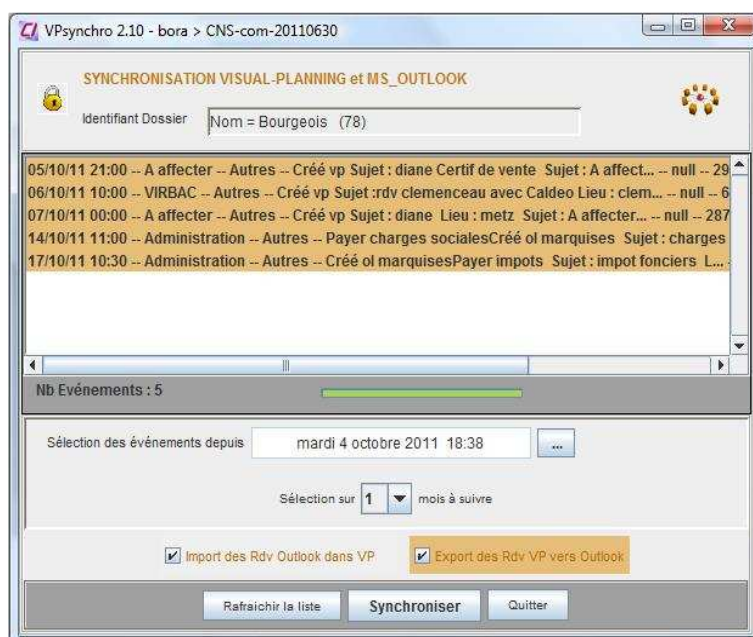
VPsynchro 2.10 - bora > CNS-com-20110630

SYNCHRONISATION VISUAL-PLANNING et MS_OUTLOOK

Identifiant Dossier Nom = Bourgeois (78)

05/10/11 21:00 -- A affecter -- Autres -- Créé vp Sujet : diane Certif de vente Sujet : A affect... -- null -- 29
06/10/11 10:00 -- VIRBAC -- Autres -- Créé vp Sujet :rdv clemenceau avec Caldeo Lieu : clem... -- null -- 6
07/10/11 00:00 -- A affecter -- Autres -- Créé vp Sujet : diane Lieu : metz Sujet : A affecter... -- null -- 287
14/10/11 11:00 -- Administration -- Autres -- Payer charges socialesCréé ol marquises Sujet : charges
17/10/11 10:30 -- Administration -- Autres -- Créé ol marquisesPayer impots Sujet : impot fonciers L...

Nb Evénements : 5

Sélection des événements depuis mardi 4 octobre 2011 18:38 ...

Sélection sur 1 mois à suivre

Import des Rdv Outlook dans VP

Export des Rdv VP vers Outlook

Rafraichir la liste Synchroniser Quitter